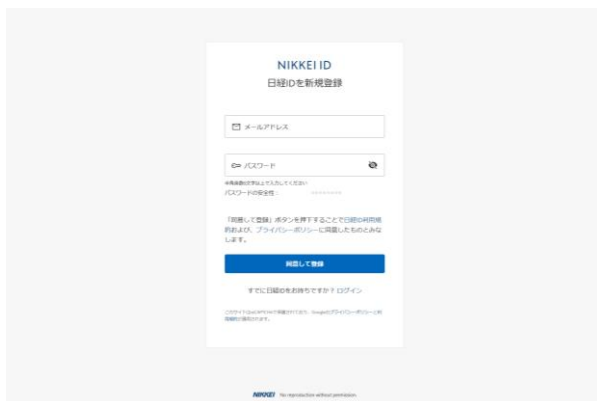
NIKKEI ID
日経IDを新規登録

メールアドレス

パスワード

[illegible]
パスワードの安全性

「同意して登録」ボタンを押下することで日経ID利用規約および、プライバシーポリシーに同意したものとみなします。

同意して登録

すでに日経IDをお持ちですか？ ログイン

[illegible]

NIKKEI No reproduction without permission.